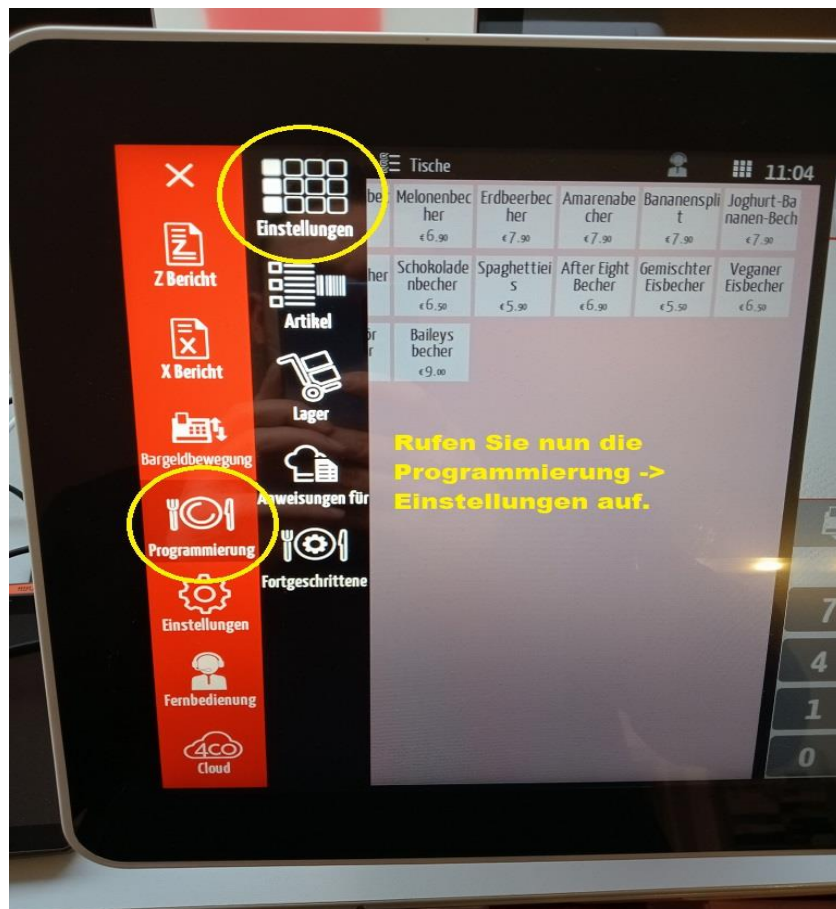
×

Z Bericht

X Bericht

Bargeldbewegung

Programmierung

Einstellungen

Fernbedienung

4CO Cloud

Einstellungen

Artikel

Lager

Anweisungen für

Fortgeschrittene

Tische

11:04

| be | Melonenbecher €6.90 | Erdbeerbecher €7.90 | Amarenabecher €7.90 | Bananensplit €7.90 | Joghurt-Bananen-Bech €7.90 |
|---|---|---|---|---|---|
| cher | Schokoladenbecher €6.50 | Spaghettieis €5.90 | After Eight Becher €6.90 | Gemischter Eisbecher €5.50 | Veganer Eisbecher €6.50 |
| ör r | Baileys becher €9.00 | | | | |

Rufen Sie nun die Programmierung -> Einstellungen auf.

7
4
1
0